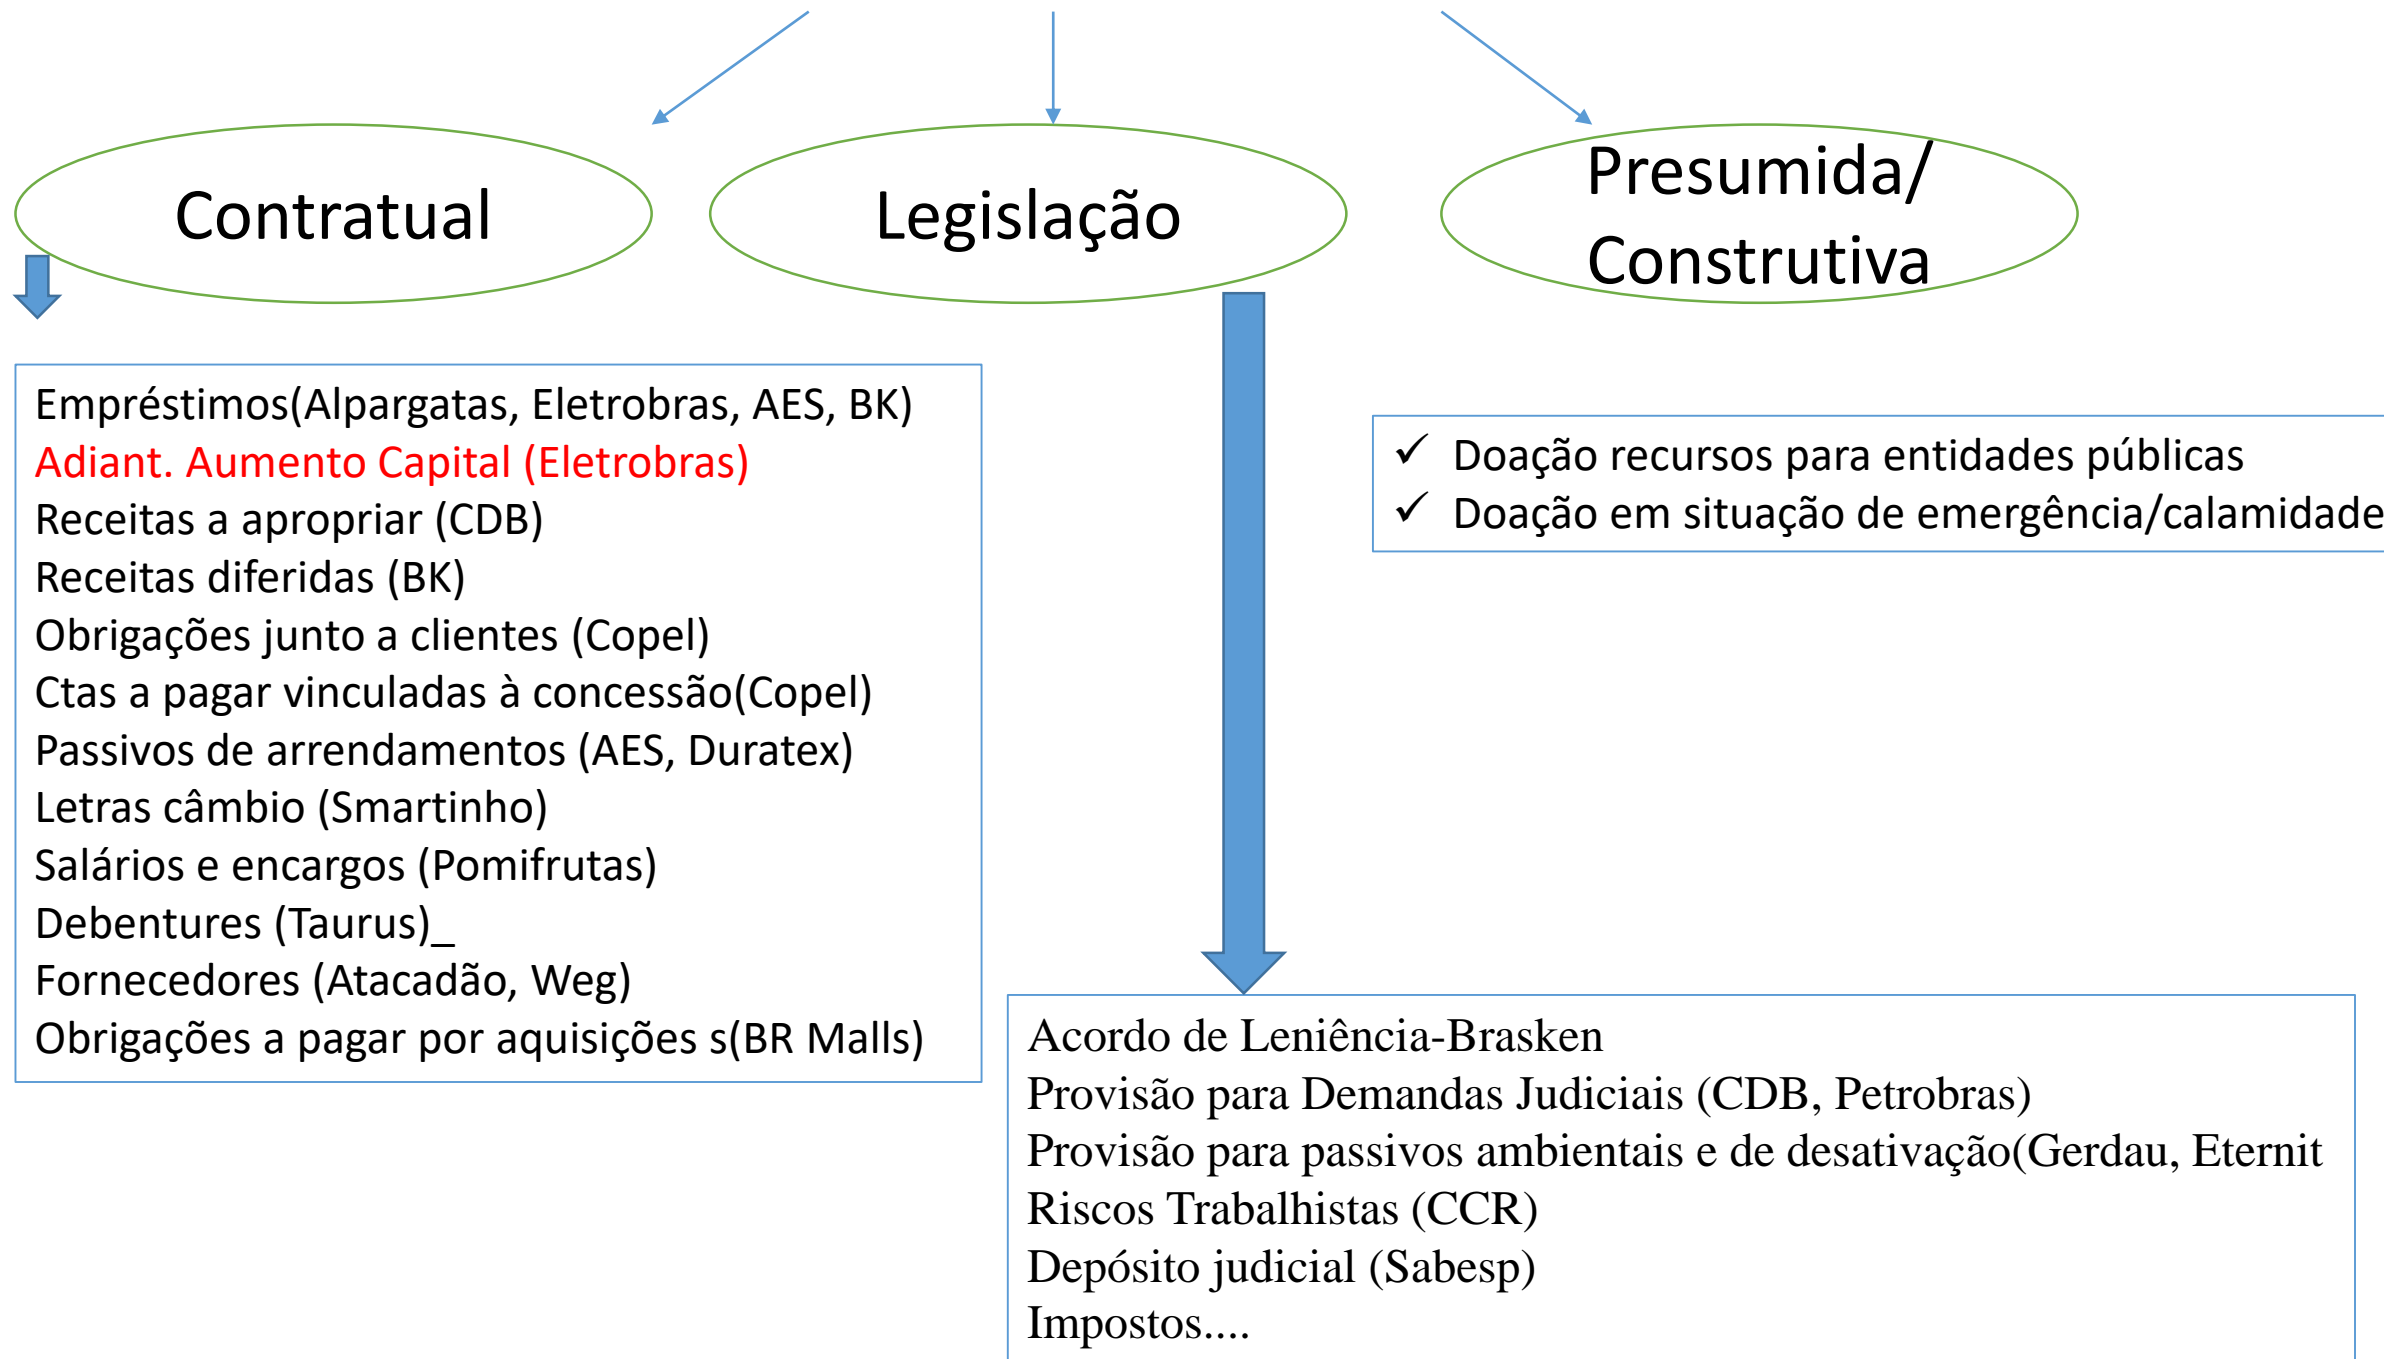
Contratual

Legislação

Presumida/
Construtiva

Empréstimos(Alpargatas, Eletrobras, AES, BK)
Adiant. Aumento Capital (Eletrobras)
Receitas a apropriar (CDB)
Receitas diferidas (BK)
Obrigações junto a clientes (Copel)
Ctas a pagar vinculadas à concessão(Copel)
Passivos de arrendamentos (AES, Duratex)
Letras câmbio (Smartinho)
Salários e encargos (Pomifrutas)
Debentures (Taurus)_
Fornecedores (Atacadão, Weg)
Obrigações a pagar por aquisições s(BR Malls)

✓ Doação recursos para entidades públicas
✓ Doação em situação de emergência/calamidade

Acordo de Leniência-Brasken
Provisão para Demandas Judiciais (CDB, Petrobras)
Provisão para passivos ambientais e de desativação(Gerdau, Eternit
Riscos Trabalhistas (CCR)
Depósito judicial (Sabesp)
Impostos....